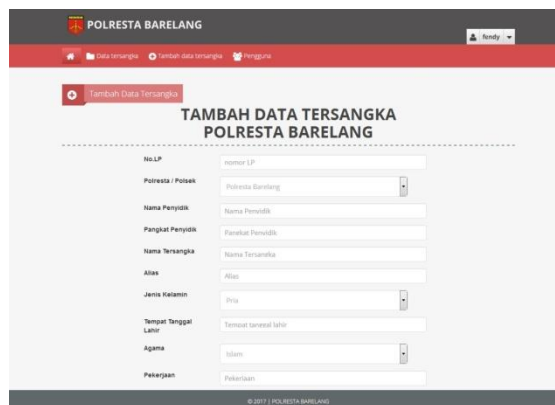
POLRESTA BARELANG

fendy

Data tersangka Tambah data tersangka Pengguna

Tambah Data Tersangka

TAMBAH DATA TERSANGKA POLRESTA BARELANG

No.LP nomor LP

Polresta / Polsek Polresta Barelang

Nama Penyidik Nama Penyidik

Pangkat Penyidik Pangkat Penyidik

Nama Tersangka Nama Tersangka

Alias Alias

Jenis Kelamin Pria

Tempat Tanggal Lahir Tempat tanggal lahir

Agama Islam

Pekerjaan Pekerjaan

© 2017 | POLRESTA BARELANG